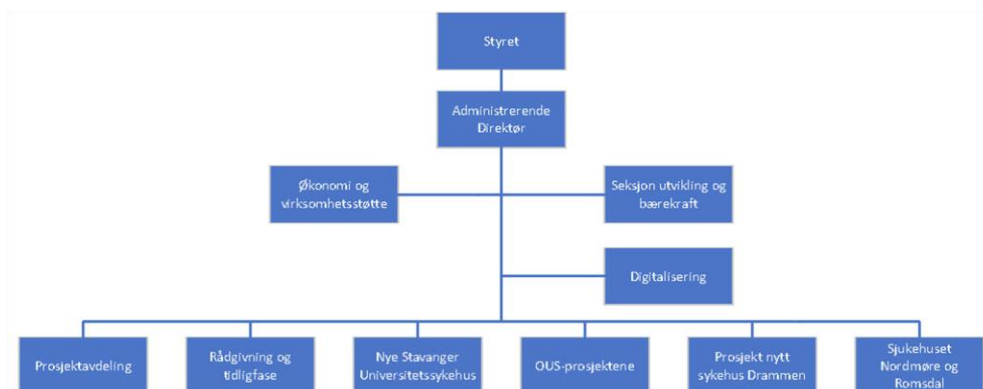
Styret

Administrerende Direktør

Økonomi og virksomhetsstøtte

Seksjon utvikling og bærekraft

Digitalisering

Prosjektavdeling

Rådgivning og tidligfase

Nye Stavanger Universitetssykehus

OUS-prosjektene

Prosjekt nytt sykehus Drammen

Sjukehuset Nordmøre og Romsdal